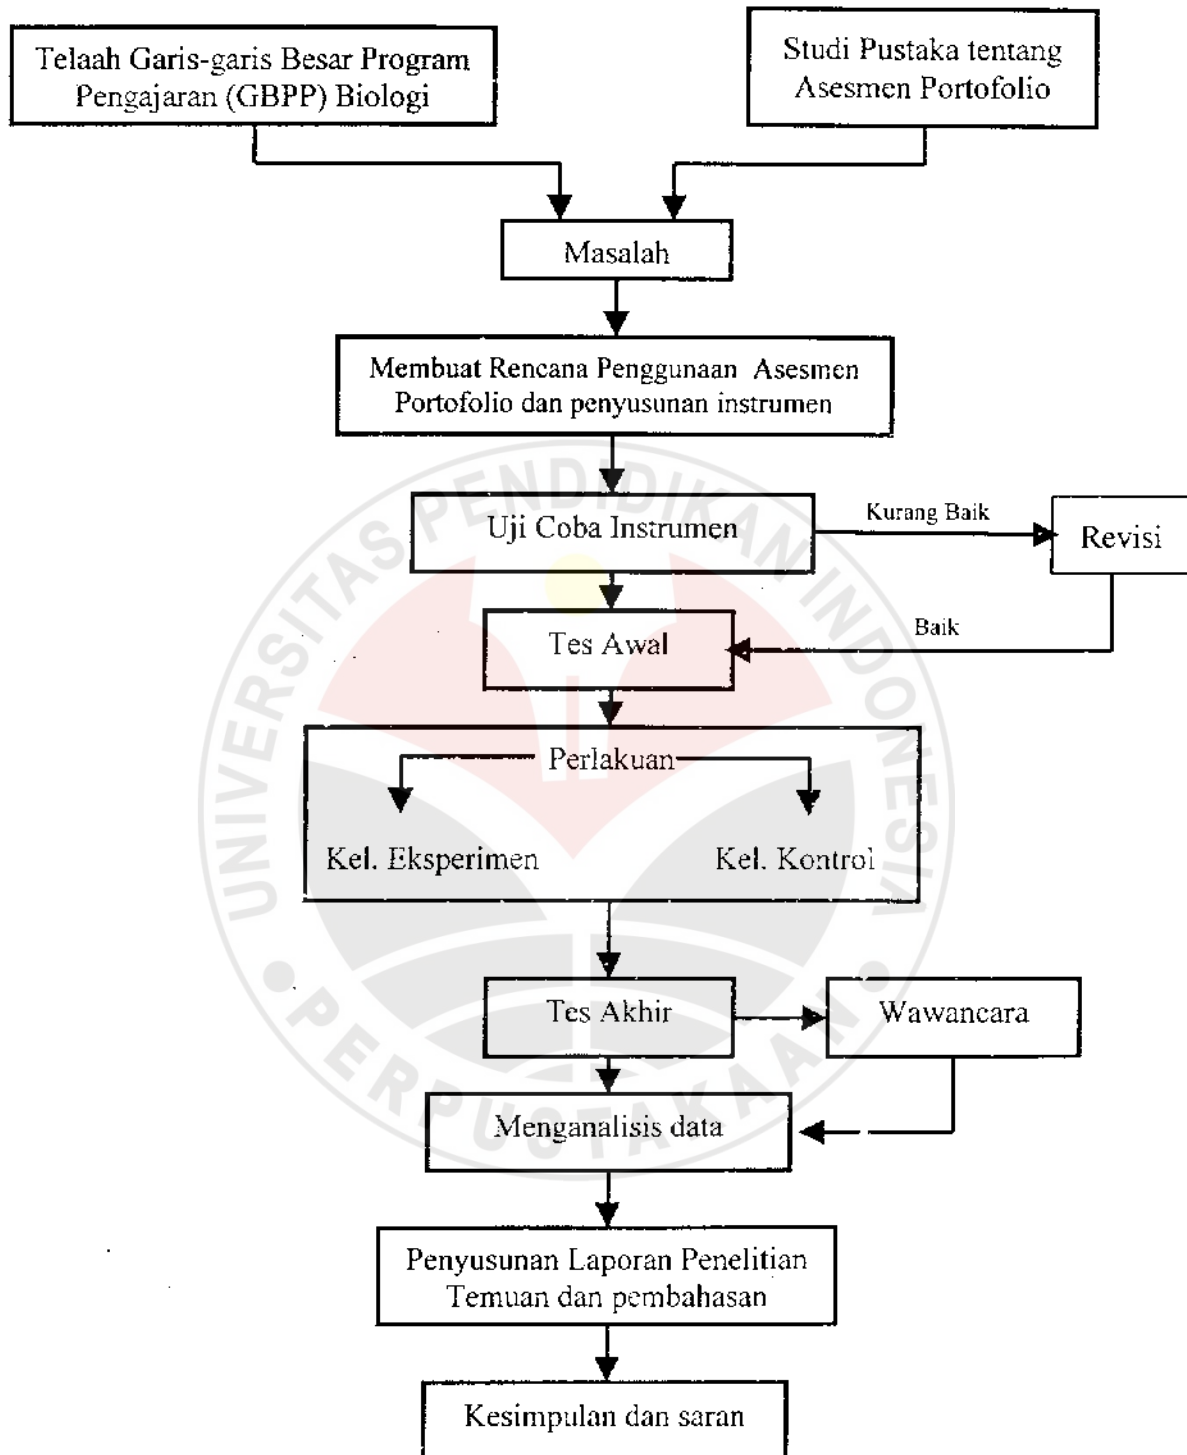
Telaah Garis-garis Besar Program Pengajaran (GBPP) Biologi

Studi Pustaka tentang Asesmen Portofolio

Masalah

Membuat Rencana Penggunaan Asesmen Portofolio dan penyusunan instrumen

Uji Coba Instrumen

Kurang Baik

Revisi

Baik

Tes Awal

Perlakuan

Kel. Eksperimen

Kel. Kontrol

Tes Akhir

Wawancara

Menganalisis data

Penyusunan Laporan Penelitian Temuan dan pembahasan

Kesimpulan dan saran

UNIVERSITAS PENDIDIKAN INDONESIA

PERPUSTAKAAN